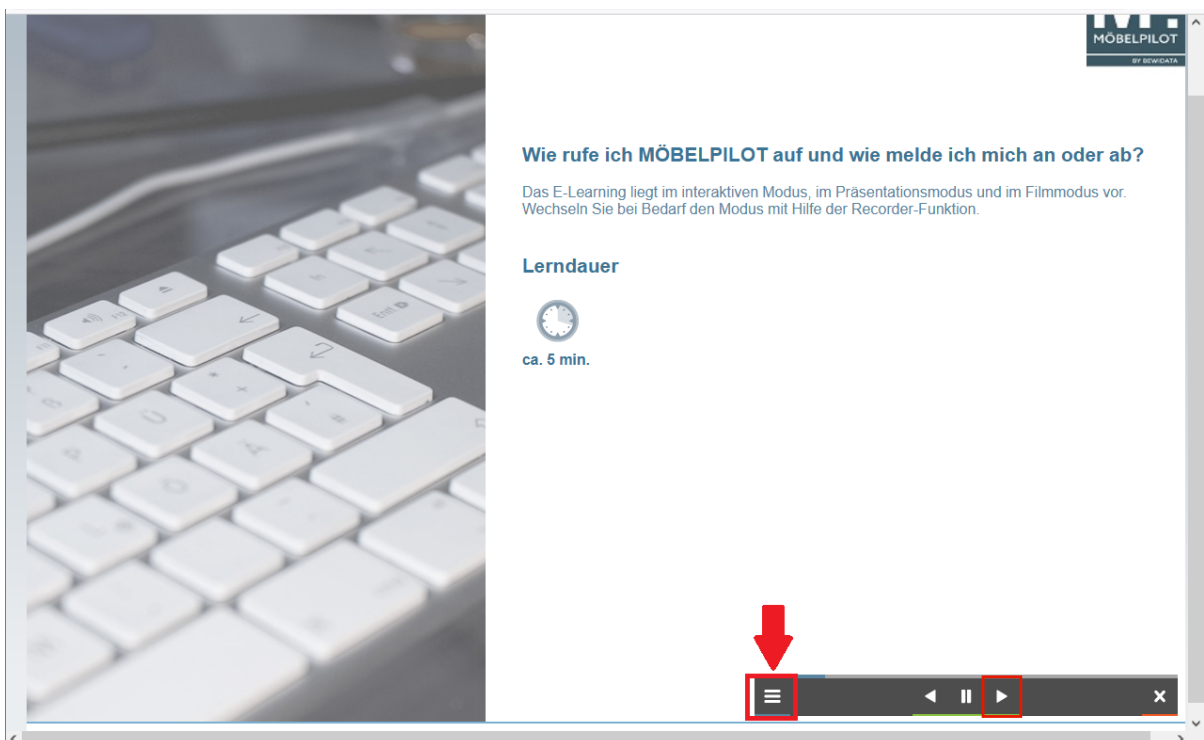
MÖBELPILOT
BY BEWIDATA

Wie rufe ich MÖBELPILOT auf und wie melde ich mich an oder ab?

Das E-Learning liegt im interaktiven Modus, im Präsentationsmodus und im Filmmodus vor. Wechseln Sie bei Bedarf den Modus mit Hilfe der Recorder-Funktion.

Lerndauer

ca. 5 min.